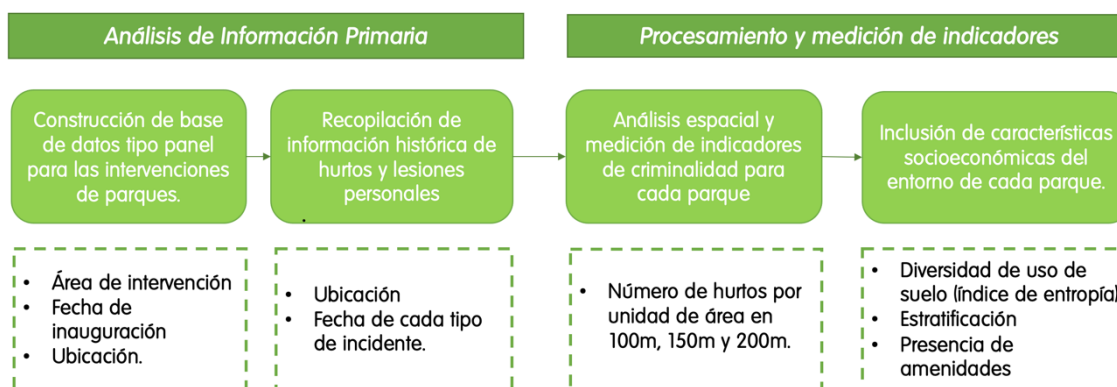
Análisis de Información Primaria

Procesamiento y medición de indicadores

Construcción de base de datos tipo panel para las intervenciones de parques.

Recopilación de información histórica de hurtos y lesiones personales

Análisis espacial y medición de indicadores de criminalidad para cada parque

Inclusión de características socioeconómicas del entorno de cada parque.

- Área de intervención
- Fecha de inauguración
- Ubicación.

- Ubicación
- Fecha de cada tipo de incidente.

- Número de hurtos por unidad de área en 100m, 150m y 200m.

- Diversidad de uso de suelo (índice de entropía)
- Estratificación
- Presencia de amenidades